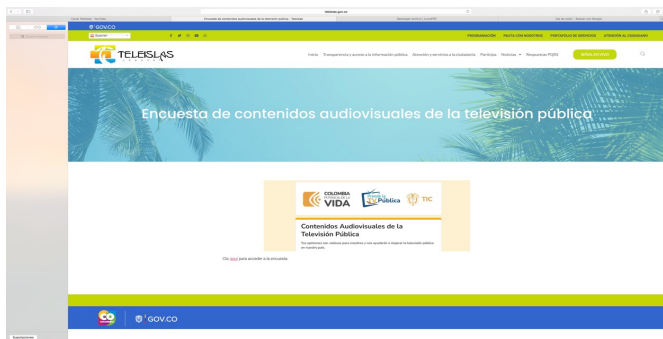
teleislas.gov.co

Encuesta de contenidos audiovisuales de la televisión pública · Teleislas

GOV.CO

Español

PROGRAMACIÓN   PAUTA CON NOSOTROS   PORTAFOLIO DE SERVICIOS   ATENCIÓN AL CIUDADANO

TELEISLAS

Inicio   Transparencia y acceso a la información pública   Atención y servicios a la ciudadanía   Participa   Noticias   Respuestas PQRS   SEÑAL EN VIVO

Encuesta de contenidos audiovisuales de la televisión pública

COLOMBIA POTENCIA DE LA VIDA   Sistema de Medios Públicos   TIC

Contenidos Audiovisuales de la Televisión Pública

Tus opiniones son valiosas para nosotros y nos ayudarán a mejorar la televisión pública en nuestro país.

Clic aquí para acceder a la encuesta

GOV.CO